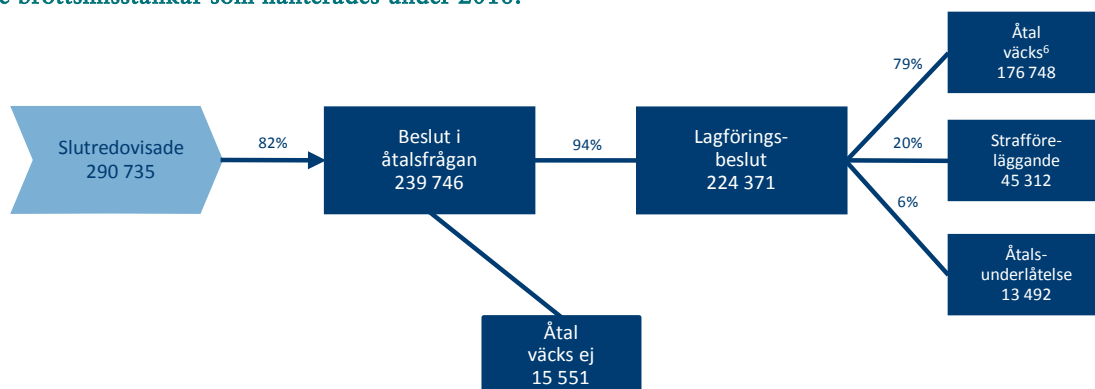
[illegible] brottsmisstankar som hanterades under 2016.

Slutredovisade 290 735

82%

Beslut i åtalsfrågan 239 746

94%

Lagföringsbeslut 224 371

79%

Åtal väcks$^{6}$ 176 748

20%

Strafföreläggande 45 312

6%

Åtalsunderlåtelse 13 492

Åtal väcks ej 15 551